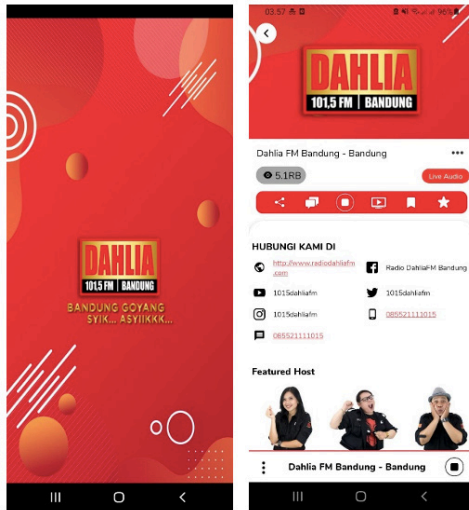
DAHLIA
101,5 FM | BANDUNG
BANDUNG GOYANG
SYIK... ASYIIKKK...

03.57
96%

DAHLIA
101,5 FM | BANDUNG

Dahlia FM Bandung - Bandung
5,1RB
Live Audio

HUBUNGI KAMI DI
http://www.radiodahliafm.com
Radio DahliaFM Bandung
1015dahliafm
1015dahliafm
1015dahliafm
085521111015
085521111015

Featured Host

Dahlia FM Bandung - Bandung